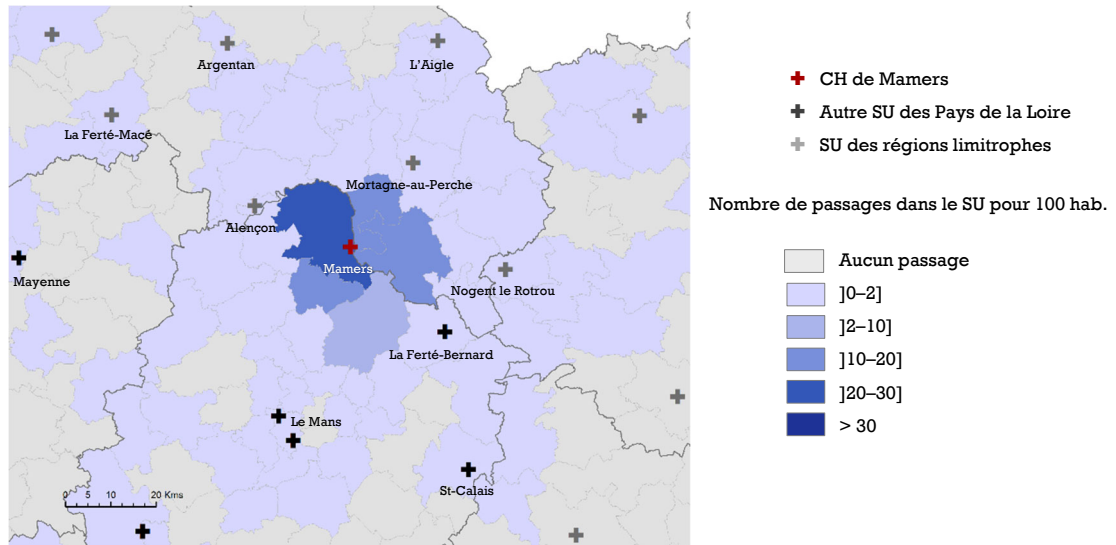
Argentan
L'Aigle
La Ferté-Macé
Mortagne-au-Perche
Alençon
Mamers
Mayenne
Nogent le Rotrou
La Ferté-Bernard
Le Mans
St-Calais
0 5 10 20 Kms

CH de Mamers
Autre SU des Pays de la Loire
SU des régions limitrophes

Nombre de passages dans le SU pour 100 hab.

Aucun passage
]0–2]
]2–10]
]10–20]
]20–30]
> 30